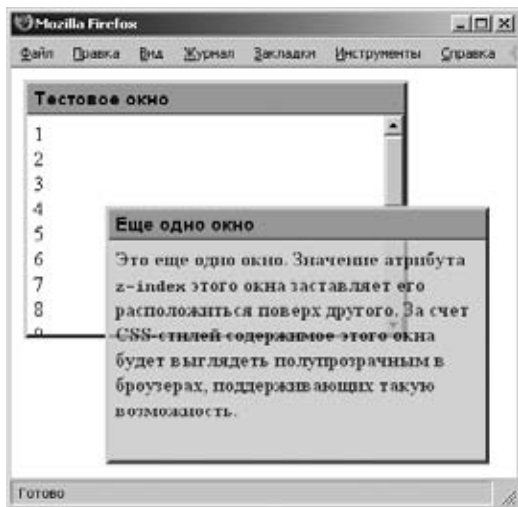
Mozilla Firefox

Файл Правка Вид Журнал Закладки Инструменты Справка

Тестовое окно

1
2
3
4
5
6
7
8
9

Еще одно окно

Это еще одно окно. Значение атрибута z-index этого окна заставляет его расположиться поверх другого. За счет CSS-стилей содержимое этого окна будет выглядеть полупрозрачным в броузерах, поддерживающих такую возможность.

Готово